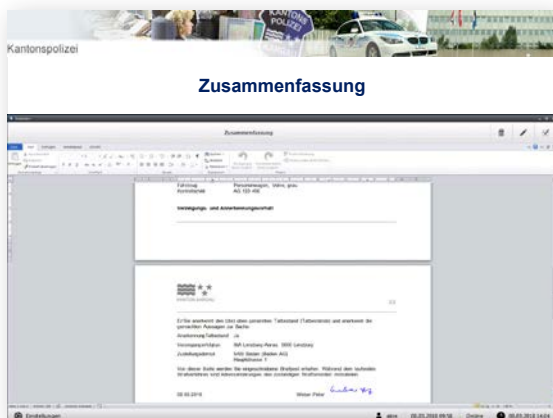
KANTONS POLIZEI

Kantonspolizei

Zusammenfassung

Zusammenfassung

Fahrzeug Personenwagen, Volvo, grau
Kontrollschild AG 123 456

Verteidigungs- und Anerkennungsrecht

KANTON AARGAU

Er/Sie anerkennt den Ihm/Ihr oben genannten Tatbestand (Tatbestände) und anerkennt die genannten Aussagen zur Sache.

Anerkennung Tatbestand Ja

Einstellungen

08.03.2016